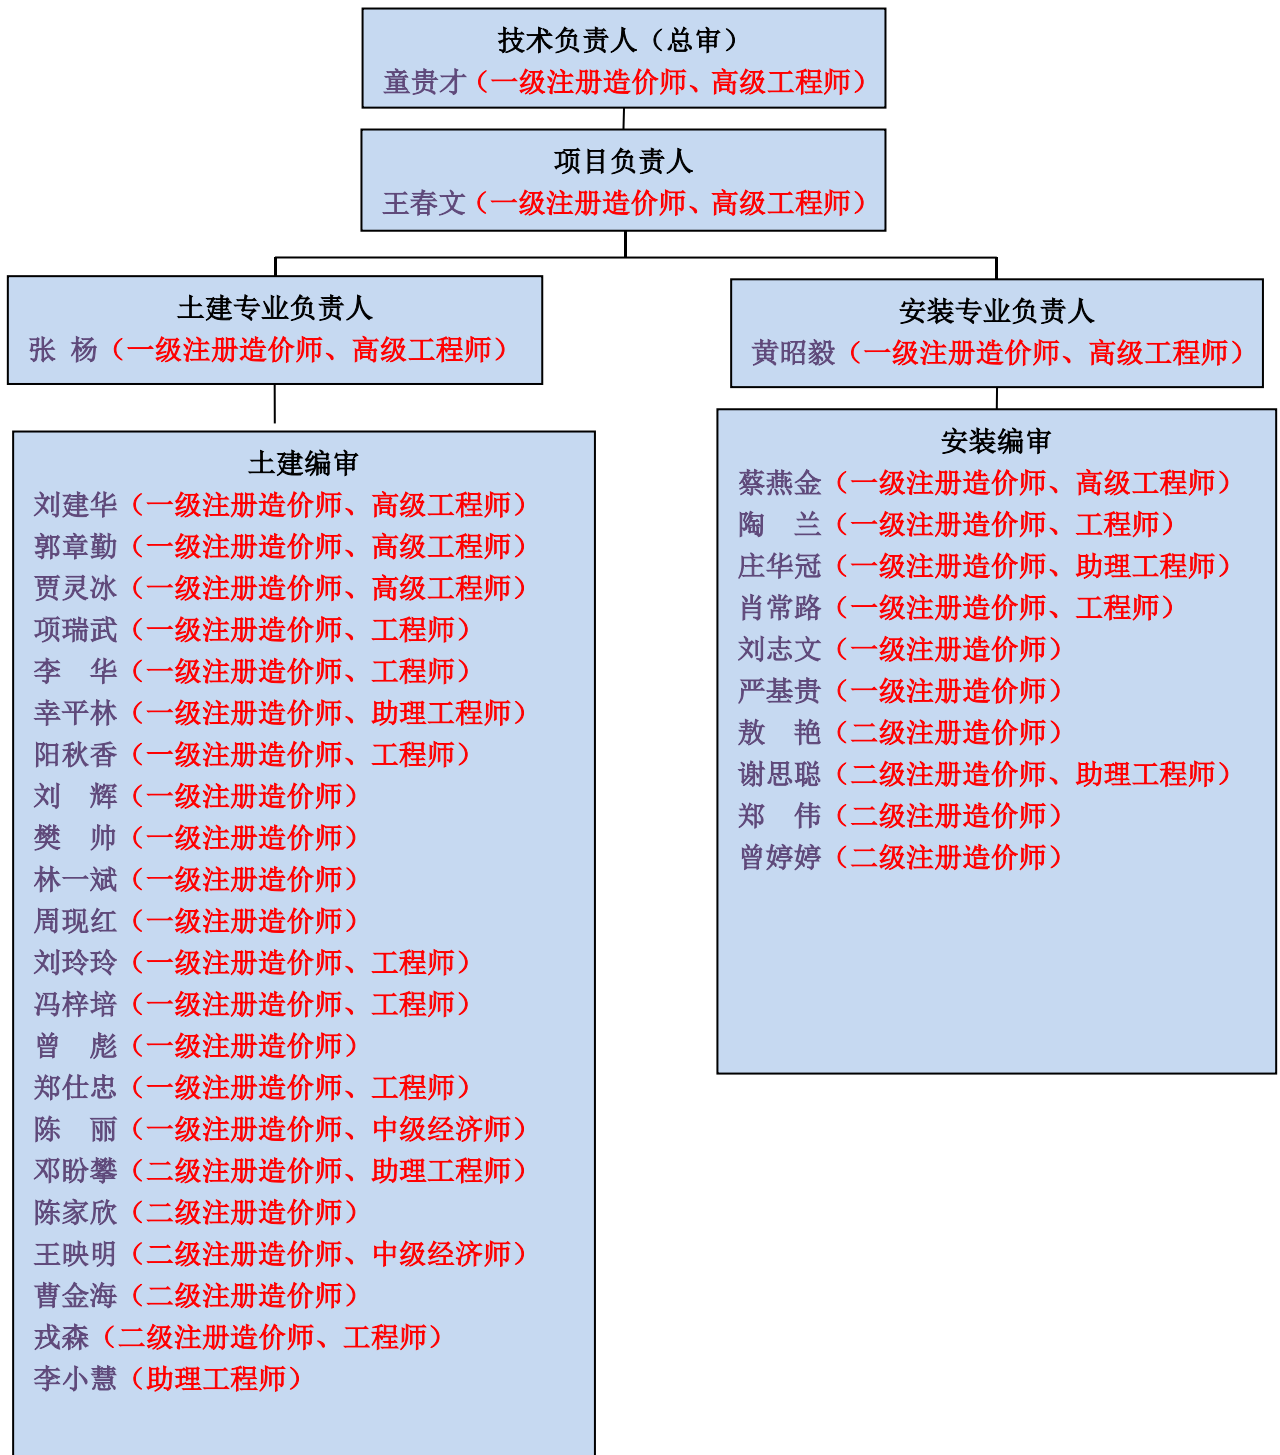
技术负责人（总审）
童贵才（一级注册造价师、高级工程师）

项目负责人
王春文（一级注册造价师、高级工程师）

土建专业负责人
张 杨（一级注册造价师、高级工程师）

安装专业负责人
黄昭毅（一级注册造价师、高级工程师）

土建编审
刘建华（一级注册造价师、高级工程师）
郭章勤（一级注册造价师、高级工程师）
贾灵冰（一级注册造价师、高级工程师）
项瑞武（一级注册造价师、工程师）
李 华（一级注册造价师、工程师）
幸平林（一级注册造价师、助理工程师）
阳秋香（一级注册造价师、工程师）
刘 辉（一级注册造价师）
樊 帅（一级注册造价师）
林一斌（一级注册造价师）
周现红（一级注册造价师）
刘玲玲（一级注册造价师、工程师）
冯梓培（一级注册造价师、工程师）
曾 彪（一级注册造价师）
郑仕忠（一级注册造价师、工程师）
陈 丽（一级注册造价师、中级经济师）
邓盼攀（二级注册造价师、助理工程师）
陈家欣（二级注册造价师）
王映明（二级注册造价师、中级经济师）
曹金海（二级注册造价师）
戎森（二级注册造价师、工程师）
李小慧（助理工程师）

安装编审
蔡燕金（一级注册造价师、高级工程师）
陶 兰（一级注册造价师、工程师）
庄华冠（一级注册造价师、助理工程师）
肖常路（一级注册造价师、工程师）
刘志文（一级注册造价师）
严基贵（一级注册造价师）
敖 艳（二级注册造价师）
谢思聪（二级注册造价师、助理工程师）
郑 伟（二级注册造价师）
曾婷婷（二级注册造价师）